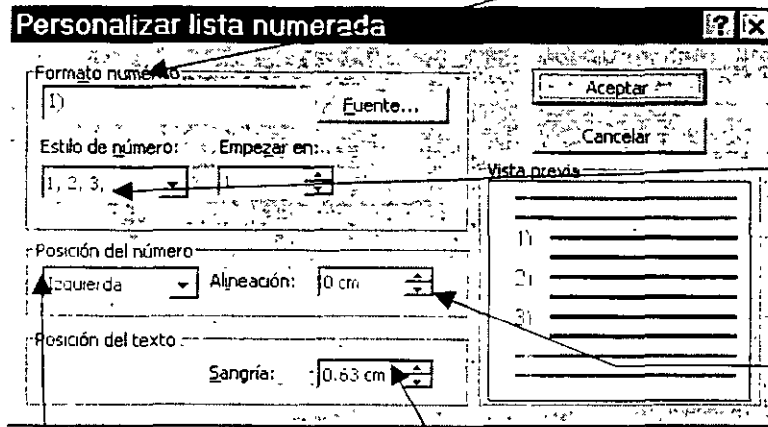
Personalizar lista numerada

?

Formato número

1)

Fuente...

Estilo de número:

Empezar en:

1, 2, 3,

1

Aceptar

Cancelar

Vista previa

1)

2)

3)

Posición del número

Izquierda

Alineación:

0 cm

Posición del texto

Sangría:

0.63 cm